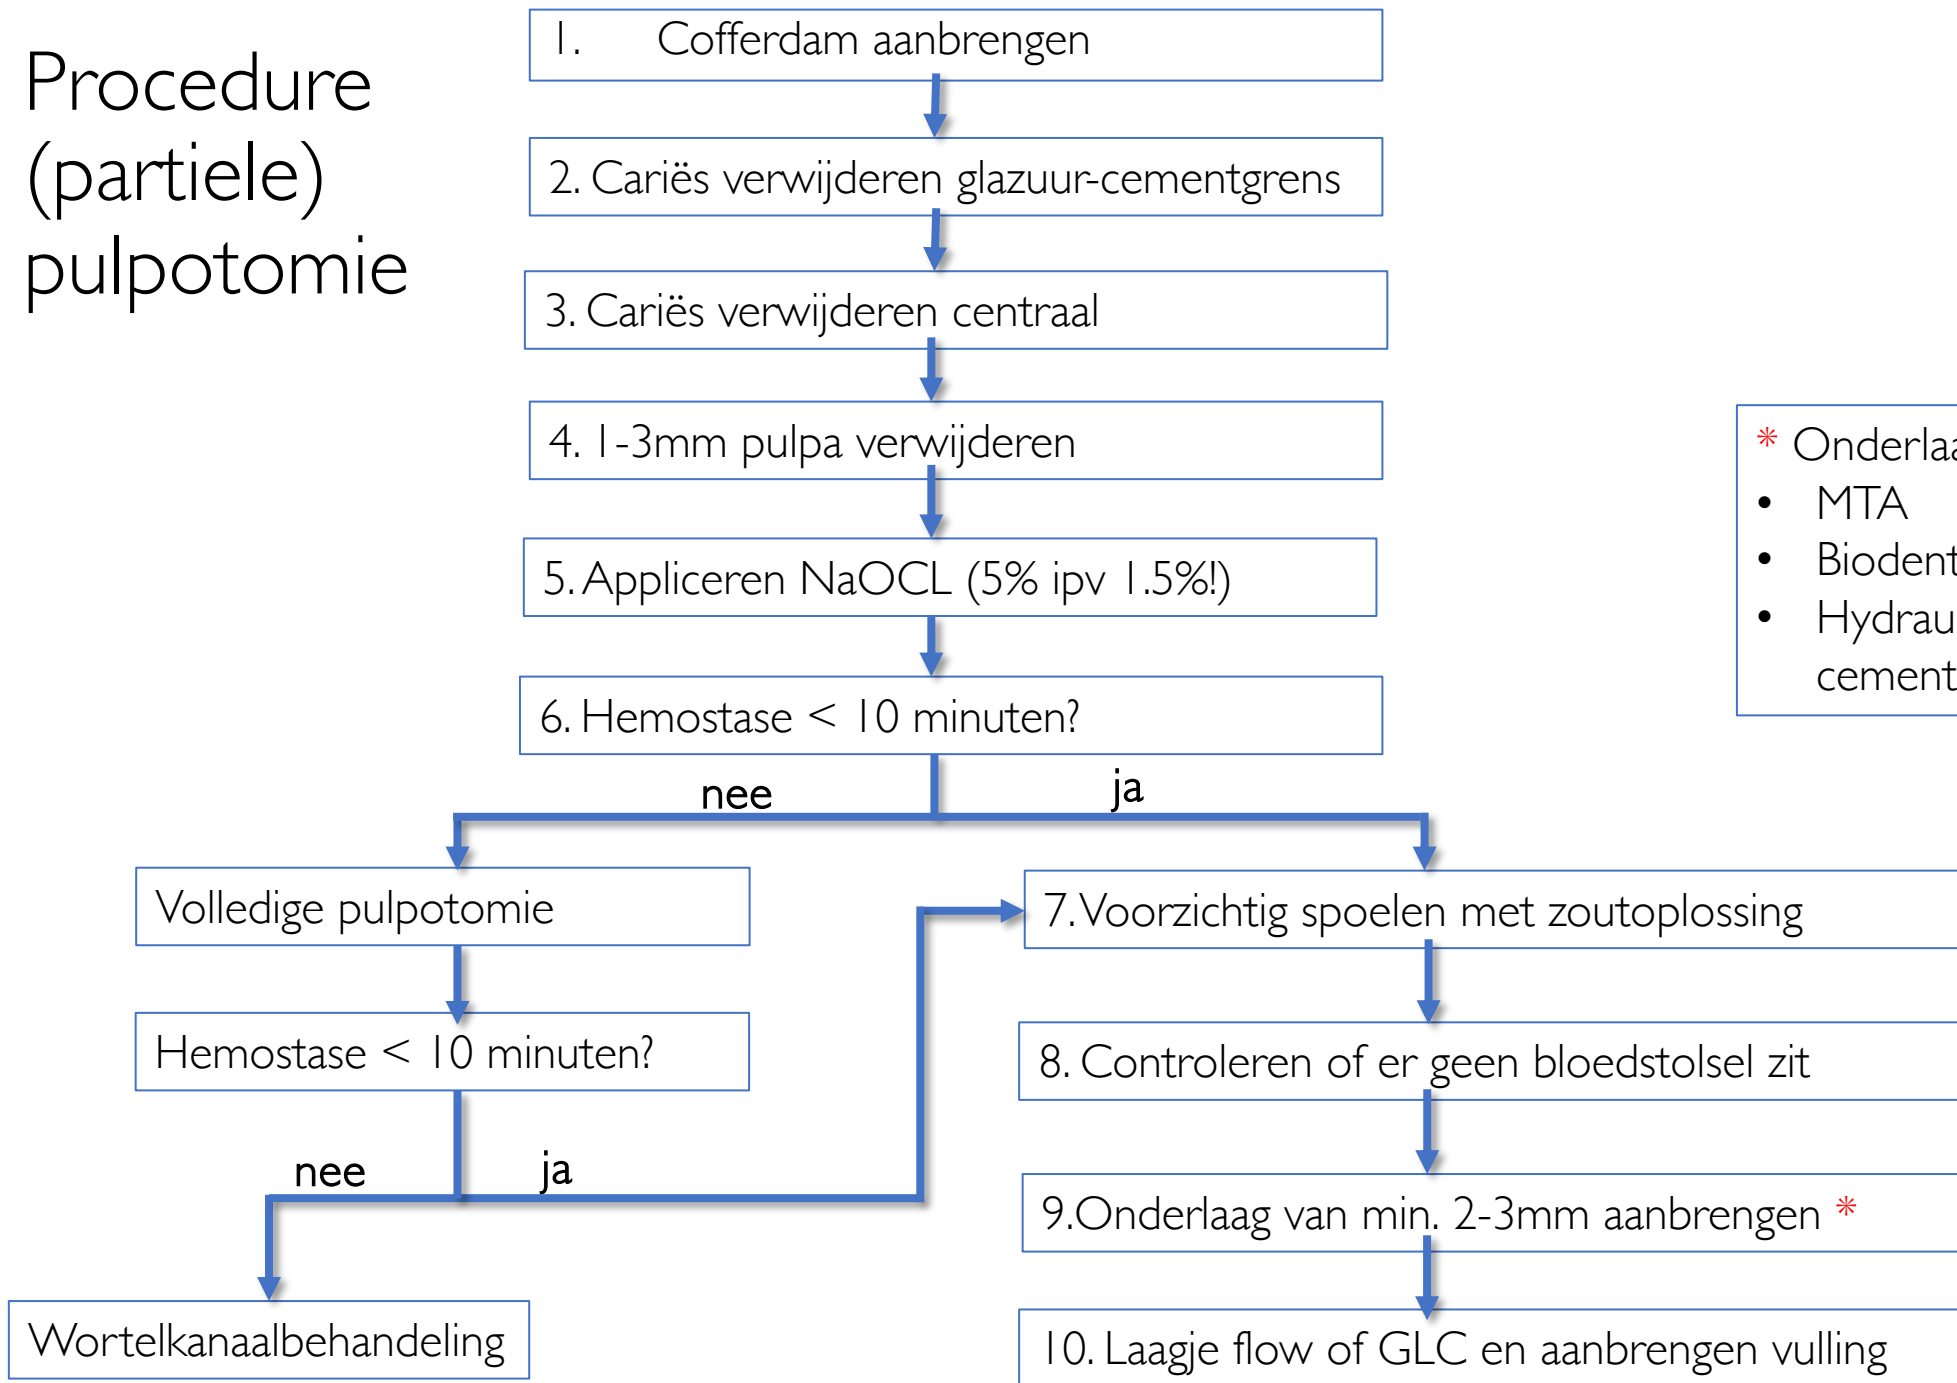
Procedure (partiele) pulpotomie

1. Cofferdam aanbrengen

2. Cariës verwijderen glazuur-cementgrens

3. Cariës verwijderen centraal

4. 1-3mm pulpa verwijderen

5. Appliceren NaOCL (5% ipv 1.5%!)

6. Hemostase < 10 minuten?

nee

ja

Volledige pulpotomie

Hemostase < 10 minuten?

nee

ja

Wortelkanaalbehandeling

7. Voorzichtig spoelen met zoutoplossing

8. Controleren of er geen bloedstolsel zit

9. Onderlaag van min. 2-3mm aanbrengen *

10. Laagje flow of GLC en aanbrengen vulling

* Onderla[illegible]
• MTA
• Biodent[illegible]
• Hydrau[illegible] cement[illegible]